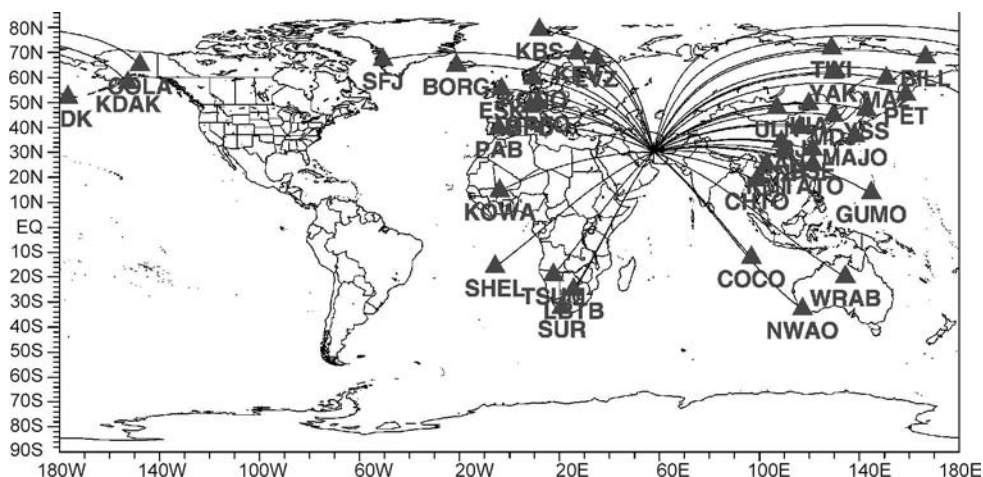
80N
70N
60N
50N
40N
30N
20N
10N
EQ
10S
20S
30S
40S
50S
60S
70S
80S
90S
180W 140W 100W 60W 20W 20E 60E 100E 140E 180E

KBS
COLA
KDAK
DK
SFJ
BORG
KEVZ
TIXI
BILL
YAK
MA
PET
ULN
SS
MAJO
DAB
KOWA
CHTO
GUMO
TATO
SHEL
TSUM
LBTB
SUR
COCO
WRAB
NWAO